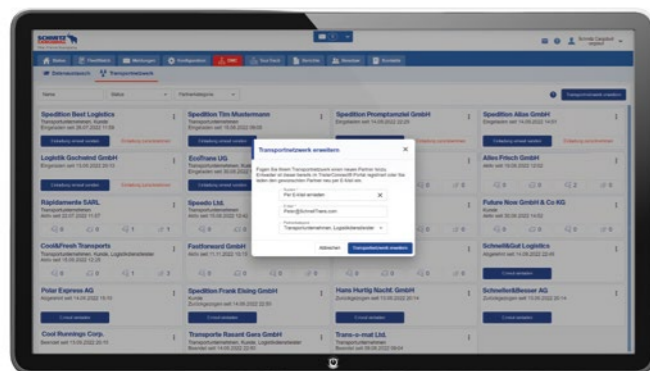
SCHMITZ CARGOBULL

Spedition Best Logistics

Spedition Tim Mustermann

Spedition Promptumzel GmbH

Spedition Atlas GmbH

Logistik Gschwind GmbH

EcoTrans UG

Alles Fritsch GmbH

Rapidamente SARL

Speedo Ltd.

Future Now GmbH & Co KG

Cool&Fresh Transports

FastForward GmbH

Schnell&Gut Logistics

Polar Express AG

Spedition Frank Elsing GmbH

Hans Hurtig Nachf. GmbH

Schneller&Besser AG

Cool Runnings Corp.

Transporte Rasant Gans GmbH

Trans-o-mat Ltd.

Transportnetzwerk erweitern

Per E-Mail einladen

Peter@SchnellTrans.com

Transportunternehmen, Logistikdienstleister

Abbrechen

Transportnetzwerk erweitern